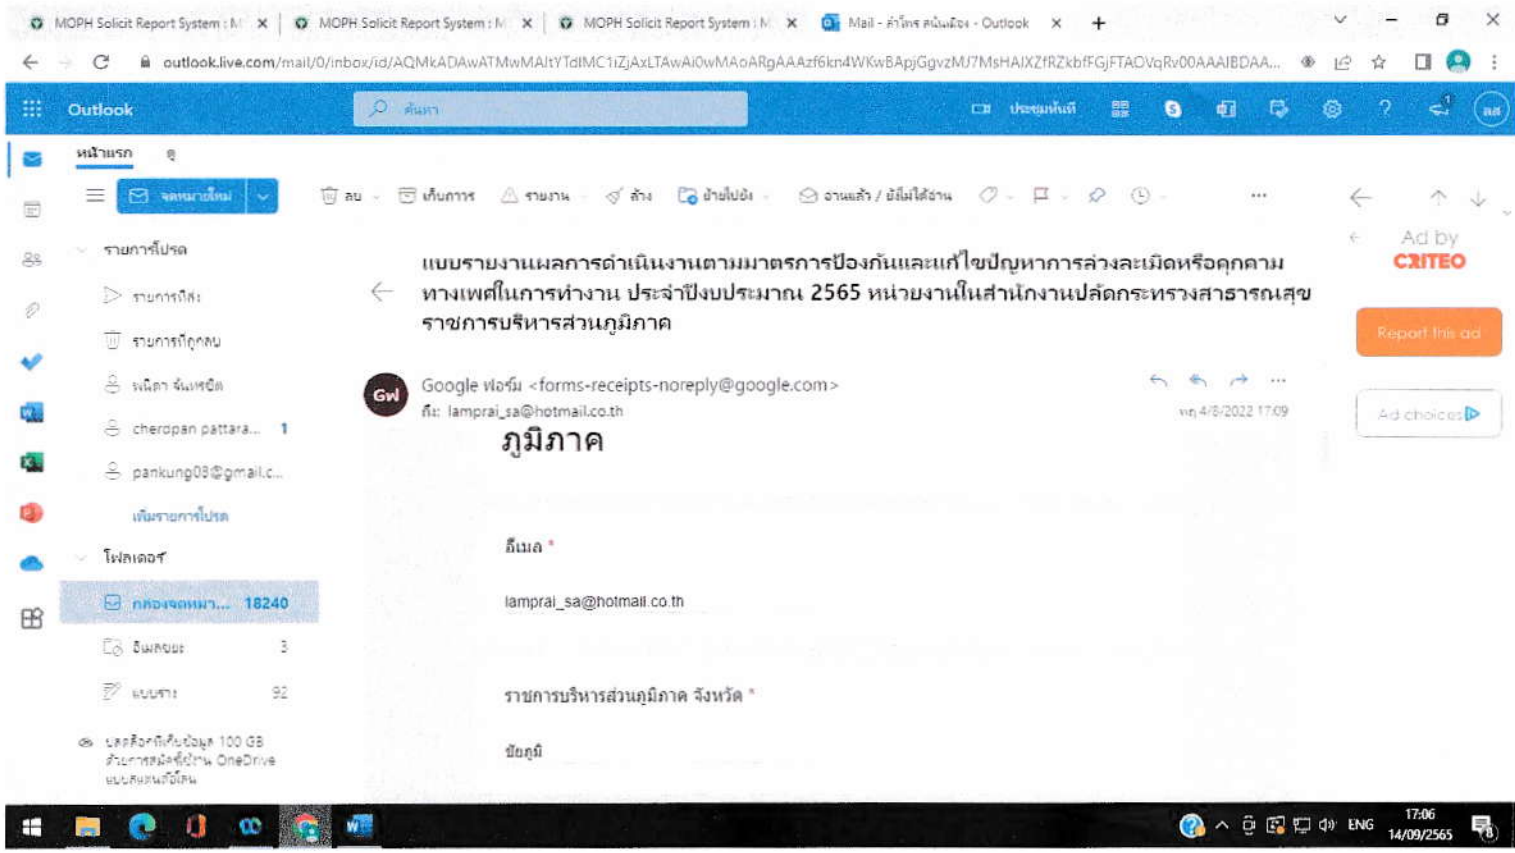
MOPH Solicit Report System : M ×
MOPH Solicit Report System : M ×
MOPH Solicit Report System : M ×
Mail - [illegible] - Outlook ×

outlook.live.com/mail/0/inbox/id/AQMkADAwATMwMAItYTdlMC1iZjAxLTAwAi0wMAoARgAAAzf6kn4WKwBApjGgvzMJ7MsHAIXZfRZkbfFGjFTAOVqRv00AAAIBDAA...

Outlook
ค้นหา
ประชุมทันที

หน้าแรก
จดหมายใหม่
ลบ
เก็บถาวร
รายงาน
ล้าง
ย้ายไปยัง
อ่านแล้ว / ยังไม่ได้อ่าน

รายการโปรด
รายการที่ส่ง
รายการที่ถูกลบ
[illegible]
cherdpan pattara... 1
pankung08@gmail.c...
เพิ่มรายการโปรด
โฟลเดอร์
กล่องจดหมาย... 18240
อีเมลขยะ 3
แบบร่าง 92
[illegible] 100 GB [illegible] OneDrive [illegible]

แบบรายงานผลการดำเนินงานตามมาตรการป้องกันและแก้ไขปัญหาการล่วงละเมิดหรือคุกคามทางเพศในการทำงาน ประจำปีงบประมาณ 2565 หน่วยงานในสำนักงานปลัดกระทรวงสาธารณสุข ราชการบริหารส่วนภูมิภาค

GW
Google ฟอร์ม <forms-receipts-noreply@google.com>
ถึง: lamprai_sa@hotmail.co.th
พฤ 4/8/2022 17:09

ภูมิภาค

อีเมล *
lamprai_sa@hotmail.co.th

ราชการบริหารส่วนภูมิภาค จังหวัด *
ชัยภูมิ

Ad by
CRITEO
Report this ad
Ad choices

ENG
17:06
14/09/2565